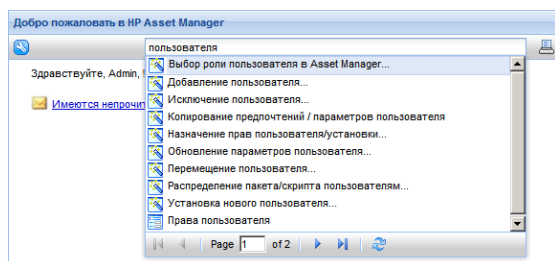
Добро пожаловать в HP Asset Manager

пользователя

Здравствуйте, Admin, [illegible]

Имеются непрочит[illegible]

Выбор роли пользователя в Asset Manager...
Добавление пользователя...
Исключение пользователя...
Копирование предпочтений / параметров пользователя
Назначение прав пользователя/установки...
Обновление параметров пользователя...
Перемещение пользователя...
Распределение пакета/скрипта пользователям...
Установка нового пользователя...
Права пользователя

Page 1 of 2